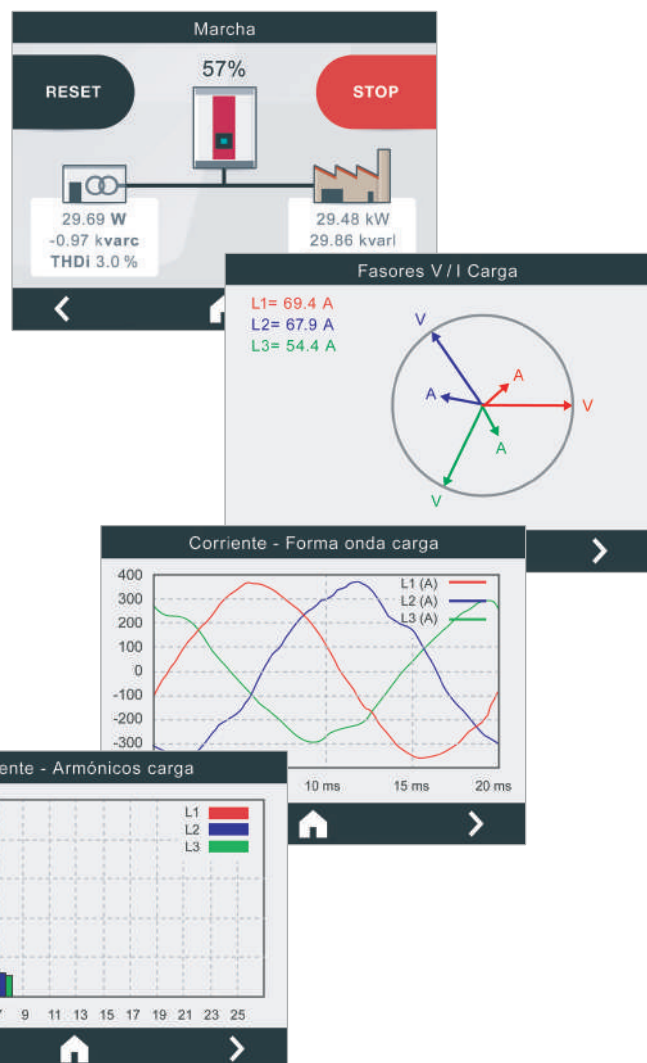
Marcha

RESET

57%

STOP

29.69 W
-0.97 kvarc
THDi 3.0 %

29.48 kW
29.86 kvarl

Fasores V / I Carga

L1= 69.4 A
L2= 67.9 A
L3= 54.4 A

V
A
A
V
A
V

Corriente - Forma onda carga

400
300
200
100
0
-100
-200
-300

L1 (A)
L2 (A)
L3 (A)

10 ms
15 ms
20 ms

ente - Armónicos carga

L1
L2
L3

7 9 11 13 15 17 19 21 23 25